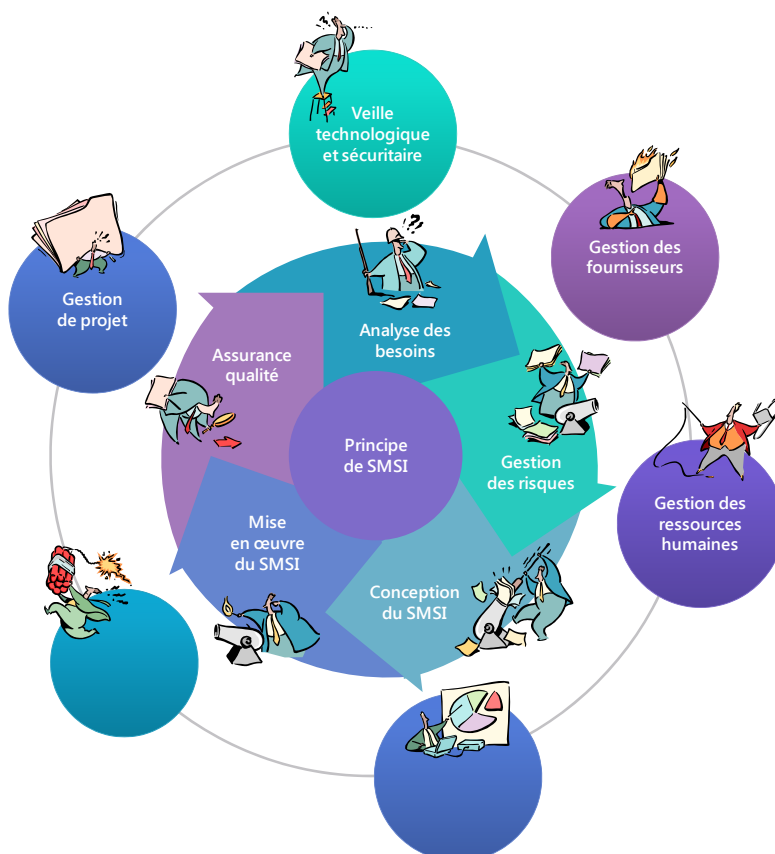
Veille technologique et sécuritaire

Gestion des fournisseurs

Gestion des ressources humaines

Gestion de projet

Analyse des besoins

Gestion des risques

Conception du SMSI

Mise en œuvre du SMSI

Assurance qualité

Principe de SMSI